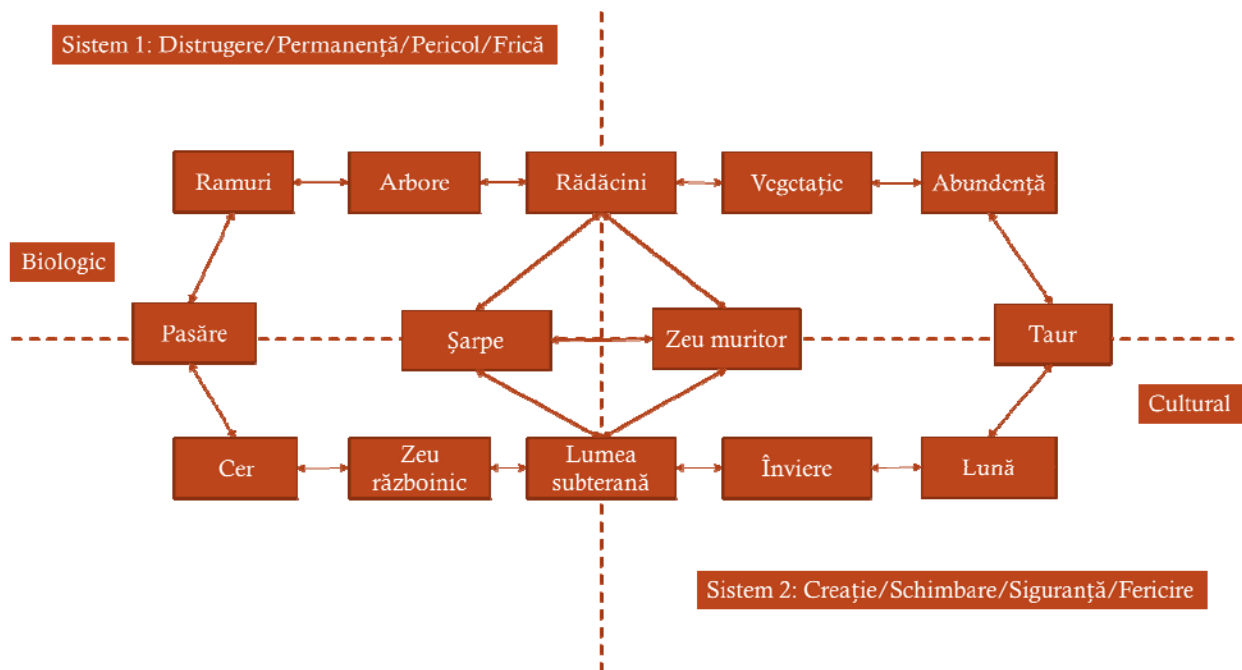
Sistem 1: Distrugere/Permanență/Pericol/Frică

Ramuri

Arbore

Rădăcini

Vegetație

Abundență

Biologic

Pasăre

Șarpe

Zeu muritor

Taur

Cultural

Cer

Zeu războinic

Lumea subterană

Înviere

Lună

Sistem 2: Creație/Schimbare/Siguranță/Fericire